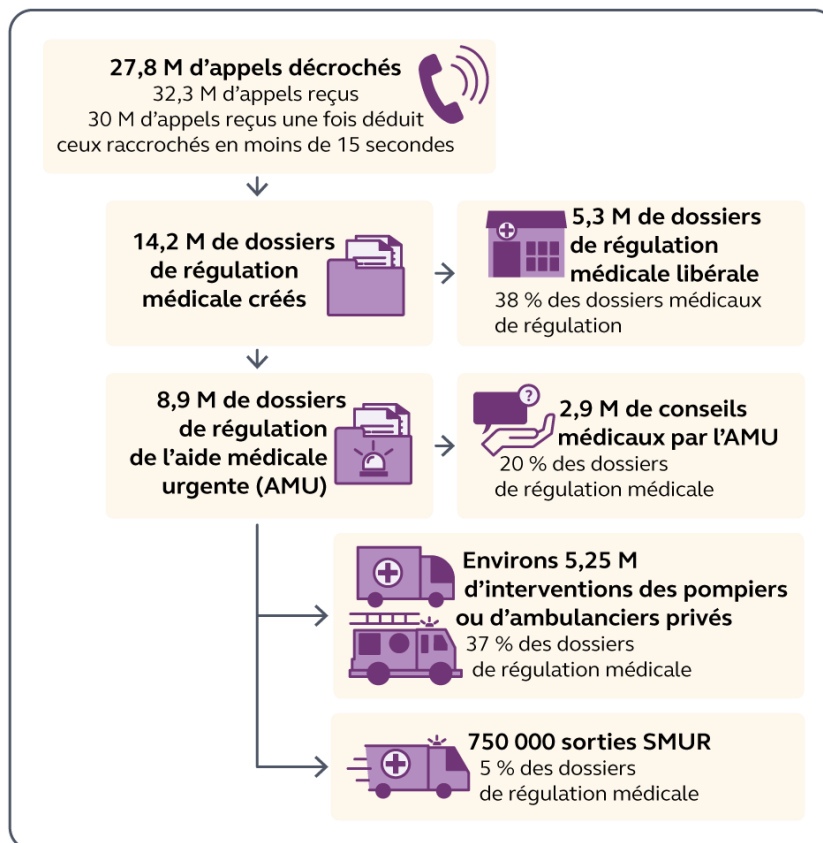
27,8 M d'appels décrochés
32,3 M d'appels reçus
30 M d'appels reçus une fois déduit ceux raccrochés en moins de 15 secondes

14,2 M de dossiers de régulation médicale créés

5,3 M de dossiers de régulation médicale libérale
38 % des dossiers médicaux de régulation

8,9 M de dossiers de régulation de l'aide médicale urgente (AMU)

2,9 M de conseils médicaux par l'AMU
20 % des dossiers de régulation médicale

Environs 5,25 M d'interventions des pompiers ou d'ambulanciers privés
37 % des dossiers de régulation médicale

750 000 sorties SMUR
5 % des dossiers de régulation médicale